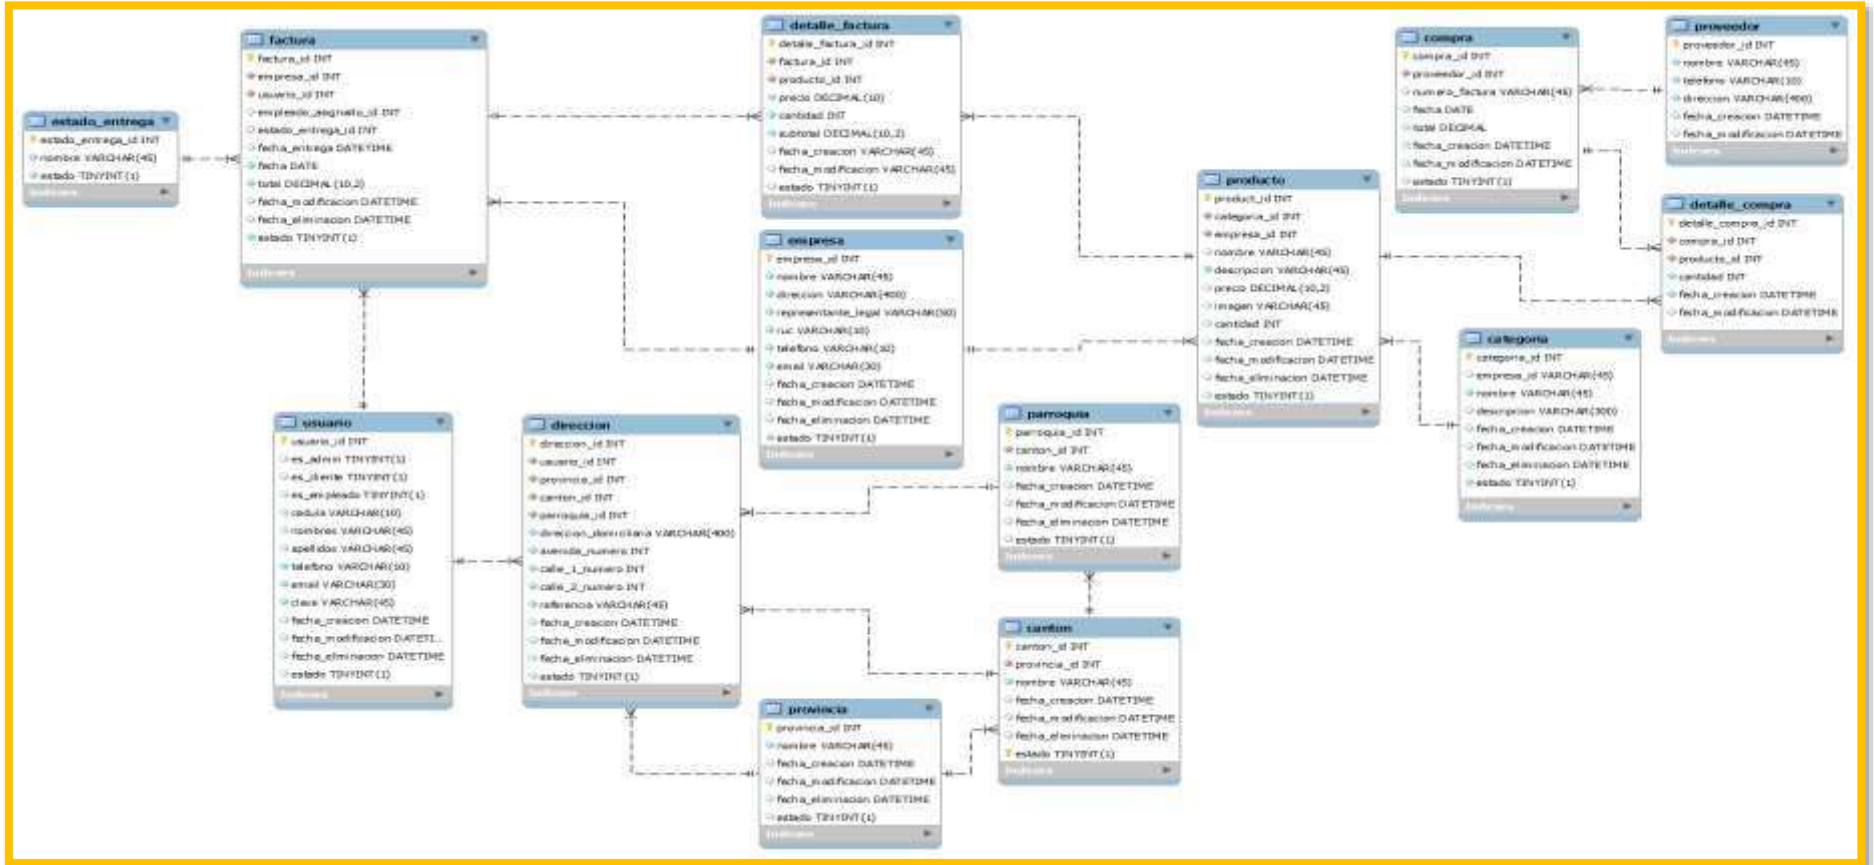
estado_entrega
estado_entrega_id INT
nombre VARCHAR(45)
estado TINYINT(1)
Indexes

factura
factura_id INT
empresa_id INT
usuario_id INT
empleado_asignado_id INT
estado_entrega_id INT
fecha_entrega DATETIME
fecha DATE
total DECIMAL(10,2)
fecha_modificacion DATETIME
fecha_eliminacion DATETIME
estado TINYINT(1)
Indexes

detalle_factura
detalle_factura_id INT
factura_id INT
producto_id INT
precio DECIMAL(10)
cantidad INT
subtotal DECIMAL(10,2)
fecha_creacion VARCHAR(45)
fecha_modificacion VARCHAR(45)
estado TINYINT(1)
Indexes

compra
compra_id INT
proveedor_id INT
numero_factura VARCHAR(45)
fecha DATE
total DECIMAL
fecha_creacion DATETIME
fecha_modificacion DATETIME
estado TINYINT(1)
Indexes

proveedor
proveedor_id INT
nombre VARCHAR(45)
telefono VARCHAR(10)
direccion VARCHAR(400)
fecha_creacion DATETIME
fecha_modificacion DATETIME
Indexes

producto
product_id INT
categoria_id INT
empresa_id INT
nombre VARCHAR(45)
descripcion VARCHAR(45)
precio DECIMAL(10,2)
imagen VARCHAR(45)
cantidad INT
fecha_creacion DATETIME
fecha_modificacion DATETIME
fecha_eliminacion DATETIME
estado TINYINT(1)
Indexes

detalle_compra
detalle_compra_id INT
compra_id INT
producto_id INT
cantidad INT
fecha_creacion DATETIME
fecha_modificacion DATETIME
Indexes

empresa
empresa_id INT
nombre VARCHAR(45)
direccion VARCHAR(400)
representante_legal VARCHAR(50)
ruc VARCHAR(10)
telefono VARCHAR(10)
email VARCHAR(30)
fecha_creacion DATETIME
fecha_modificacion DATETIME
fecha_eliminacion DATETIME
estado TINYINT(1)
Indexes

categoria
categoria_id INT
empresa_id VARCHAR(45)
nombre VARCHAR(45)
descripcion VARCHAR(300)
fecha_creacion DATETIME
fecha_modificacion DATETIME
fecha_eliminacion DATETIME
estado TINYINT(1)
Indexes

usuario
usuario_id INT
es_admin TINYINT(1)
es_cliente TINYINT(1)
es_empleado TINYINT(1)
cedula VARCHAR(10)
nombres VARCHAR(45)
apellidos VARCHAR(45)
telefono VARCHAR(10)
email VARCHAR(30)
clave VARCHAR(45)
fecha_creacion DATETIME
fecha_modificacion DATETI...
fecha_eliminacion DATETIME
estado TINYINT(1)
Indexes

direccion
direccion_id INT
usuario_id INT
provincia_id INT
canton_id INT
parroquia_id INT
direccion_domiciliaria VARCHAR(400)
avenida_numero INT
calle_1_numero INT
calle_2_numero INT
referencia VARCHAR(45)
fecha_creacion DATETIME
fecha_modificacion DATETIME
fecha_eliminacion DATETIME
estado TINYINT(1)
Indexes

parroquia
parroquia_id INT
canton_id INT
nombre VARCHAR(45)
fecha_creacion DATETIME
fecha_modificacion DATETIME
fecha_eliminacion DATETIME
estado TINYINT(1)
Indexes

canton
canton_id INT
provincia_id INT
nombre VARCHAR(45)
fecha_creacion DATETIME
fecha_modificacion DATETIME
fecha_eliminacion DATETIME
estado TINYINT(1)
Indexes

provincia
provincia_id INT
nombre VARCHAR(45)
fecha_creacion DATETIME
fecha_modificacion DATETIME
fecha_eliminacion DATETIME
estado TINYINT(1)
Indexes